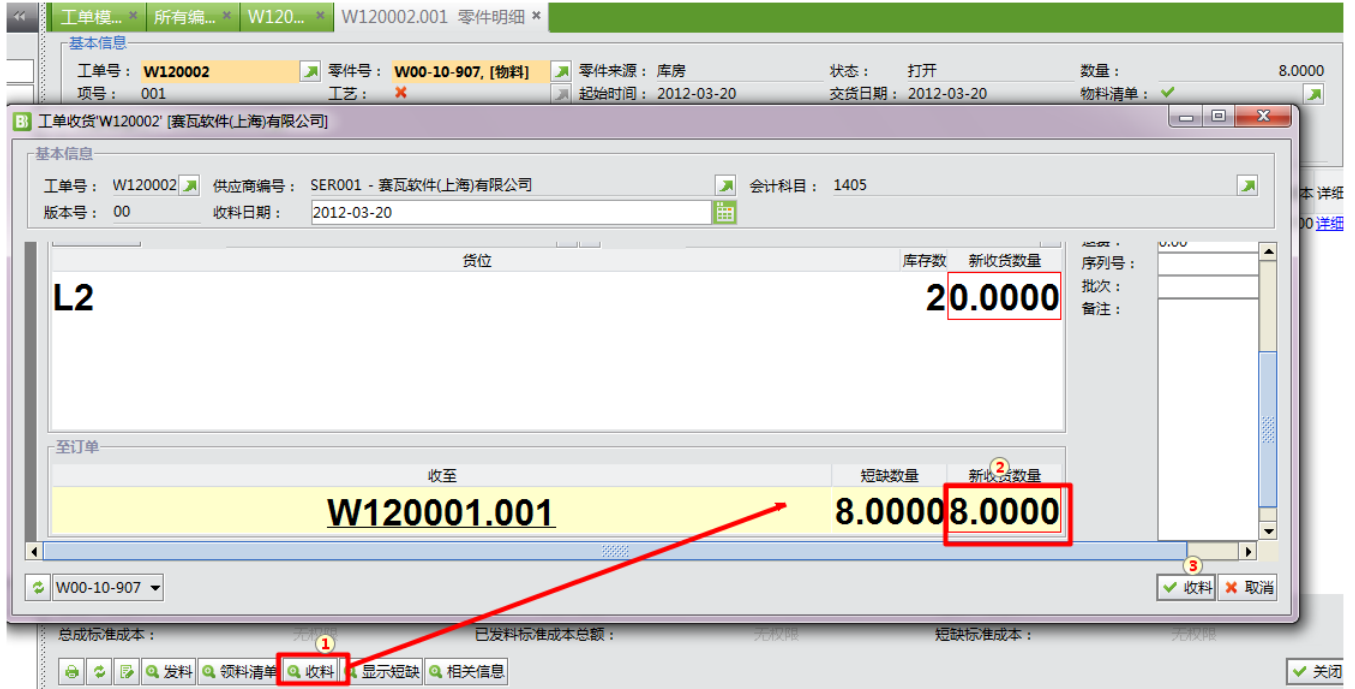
工单模... × 所有编... × W120... × W120002.001 零件明细 ×

基本信息
工单号： W120002 零件号： W00-10-907, [物料] 零件来源： 库房 状态： 打开 数量： 8.0000
项号： 001 工艺： ✖ 起始时间： 2012-03-20 交货日期： 2012-03-20 物料清单： ✔

工单收货'W120002' [赛瓦软件(上海)有限公司]

基本信息
工单号： W120002 供应商编号： SER001 - 赛瓦软件(上海)有限公司 会计科目： 1405
版本号： 00 收料日期： 2012-03-20

| 货位 | 库存数 | 新收货数量 |
|---|---|---|
| L2 | 2 | 0.0000 |

运费： 0.00
序列号：
批次：
备注：

至订单

| 收至 | 短缺数量 | 新收货数量 |
|---|---|---|
| W120001.001 | 8.0000 | 8.0000 |

W00-10-907

①
②
③

收料 取消

本 详细
00 详细

总成标准成本： 无权限 已发料标准成本总额： 无权限 短缺标准成本： 无权限

发料 领料清单 收料 显示短缺 相关信息 关闭